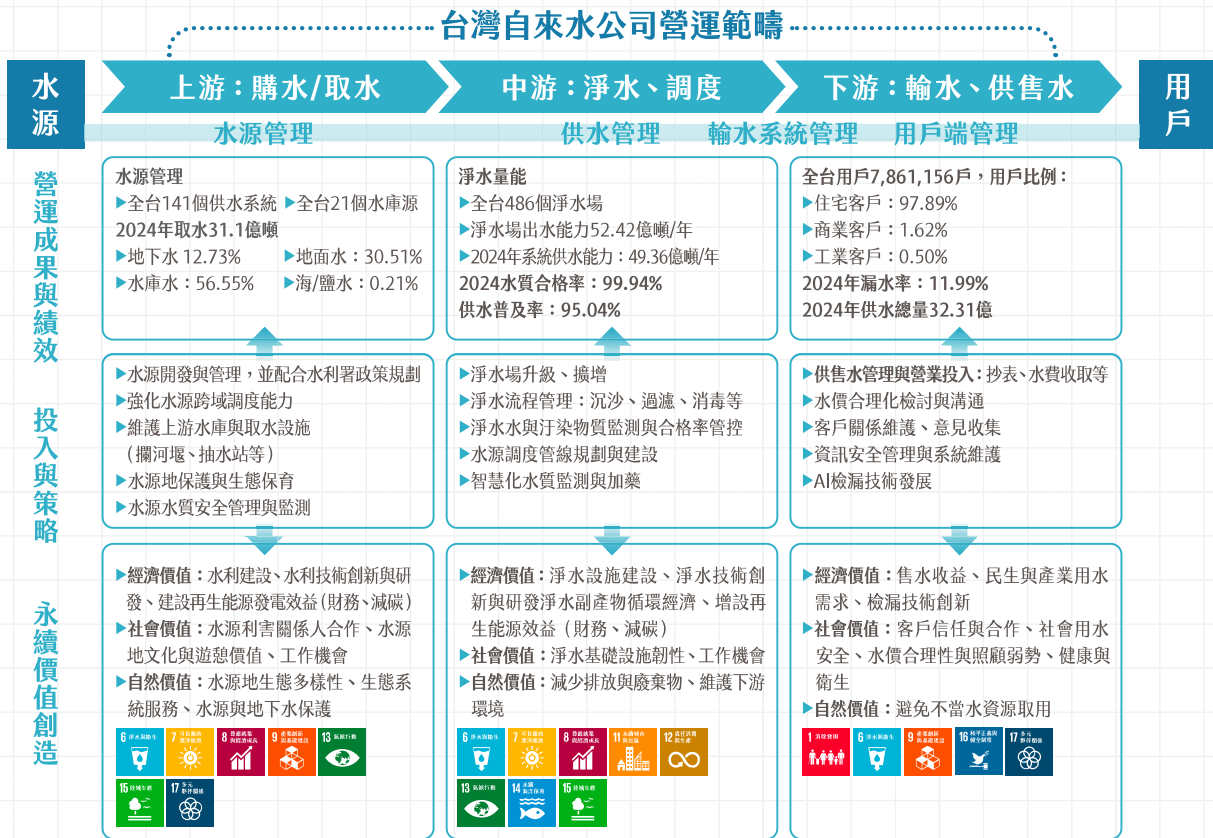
台灣自來水公司營運範疇

水源

上游：購水/取水

中游：淨水、調度

下游：輸水、供售水

用戶

水源管理

供水管理

輸水系統管理

用戶端管理

營運成果與績效

水源管理
▶全台141個供水系統 ▶全台21個水庫源
2024年取水31.1億噸
▶地下水 12.73% ▶地面水：30.51%
▶水庫水：56.55% ▶海/鹽水：0.21%

淨水量能
▶全台486個淨水場
▶淨水場出水能力52.42億噸/年
▶2024年系統供水能力：49.36億噸/年
2024水質合格率：99.94%
供水普及率：95.04%

全台用戶7,861,156戶，用戶比例：
▶住宅客戶：97.89%
▶商業客戶：1.62%
▶工業客戶：0.50%
2024年漏水率：11.99%
2024年供水總量32.31億

投入與策略

▶水源開發與管理，並配合水利署政策規劃
▶強化水源跨域調度能力
▶維護上游水庫與取水設施（攔河堰、抽水站等）
▶水源地保護與生態保育
▶水源水質安全管理與監測

▶淨水場升級、擴增
▶淨水流程管理：沉沙、過濾、消毒等
▶淨水水與汙染物質監測與合格率管控
▶水源調度管線規劃與建設
▶智慧化水質監測與加藥

▶供售水管理與營業投入：抄表、水費收取等
▶水價合理化檢討與溝通
▶客戶關係維護、意見收集
▶資訊安全管理與系統維護
▶AI檢漏技術發展

永續價值創造

▶經濟價值：水利建設、水利技術創新與研發、建設再生能源發電效益（財務、減碳）
▶社會價值：水源利害關係人合作、水源地文化與遊憩價值、工作機會
▶自然價值：水源地生態多樣性、生態系統服務、水源與地下水保護

6 淨水與衛生 7 可負擔的潔淨能源 8 尊嚴就業與經濟發展 9 產業創新與基礎建設 13 氣候行動 15 陸域生態 17 多元夥伴關係

▶經濟價值：淨水設施建設、淨水技術創新與研發淨水副產物循環經濟、增設再生能源效益（財務、減碳）
▶社會價值：淨水基礎設施韌性、工作機會
▶自然價值：減少排放與廢棄物、維護下游環境

6 淨水與衛生 7 可負擔的潔淨能源 8 尊嚴就業與經濟發展 11 永續城市與社區 12 責任消費與生產 13 氣候行動 14 海洋生態 15 陸域生態

▶經濟價值：售水收益、民生與產業用水需求、檢漏技術創新
▶社會價值：客戶信任與合作、社會用水安全、水價合理性與照顧弱勢、健康與衛生
▶自然價值：避免不當水資源取用

1 消除貧窮 6 淨水與衛生 9 產業創新與基礎建設 16 和平正義與健全制度 17 多元夥伴關係